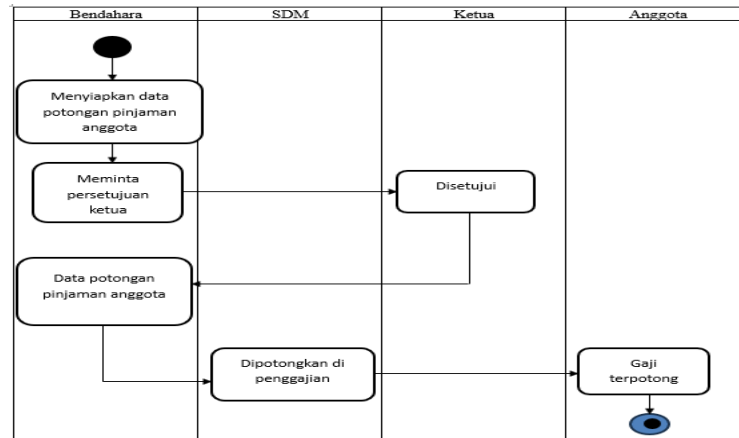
| Bendahara | SDM | Ketua | Anggota |
|---|---|---|---|

Menyiapkan data potongan pinjaman anggota

Meminta persetujuan ketua

Disetujui

Data potongan pinjaman anggota

Dipotongkan di penggajian

Gaji terpotong